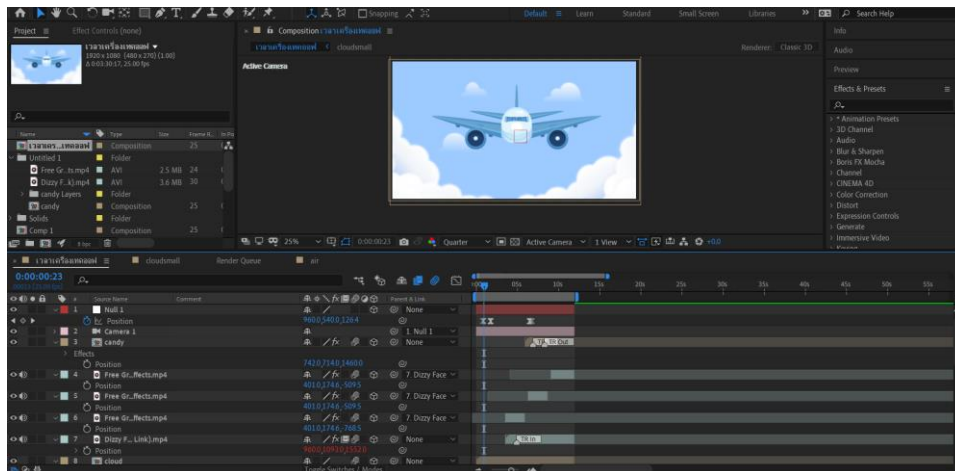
Snapping

Default ≡ Learn Standard Small Screen Libraries » Search Help

Project ≡ Effect Controls (none)

เวลาเครื่องบินลอย ▾
1920 x 1080 (480 x 270) (1.00)
Δ 0:03:30:17, 25.00 fps

Name Type Size Frame R... In Po
เวลาเครื...งบินลอย Composition 25
Untitled 1 Folder
Free Gr...ts.mp4 AVI 2.5 MB 24
Dizzy F...k].mp4 AVI 3.6 MB 30
candy Layers Folder
candy Composition 25
Solids Folder
Comp 1 Composition 25

8 bpc

Composition เวลาเครื่องบินลอย ≡
เวลาเครื่องบินลอย cloudsmall
Renderer: Classic 3D
Active Camera

25% 0:00:00:23 Quarter Active Camera 1 View +0.0

Info
Audio
Preview
Effects & Presets ≡
* Animation Presets
3D Channel
Audio
Blur & Sharpen
Boris FX Mocha
Channel
CINEMA 4D
Color Correction
Distort
Expression Controls
Generate
Immersive Video

เวลาเครื่องบินลอย ≡ cloudsmall Render Queue air

0:00:00:23
00023 (25.00 fps)

Source Name Comment Parent & Link
1 Null 1 None
Position 960.0,540.0,-1264.0
2 Camera 1 1. Null 1
3 candy None
Effects
Position 742.0,714.0,1460.0
4 Free Gr...ffects.mp4 7. Dizzy Face
Position 401.0,374.6,-509.5
5 Free Gr...ffects.mp4 7. Dizzy Face
Position 401.0,374.6,-509.5
6 Free Gr...ffects.mp4 7. Dizzy Face
Position 401.0,374.6,-768.5
7 Dizzy F... Link].mp4 None
Position 960.0,1093.0,1552.0
8 cloud None

Toggle Switches / Modes

0s 05s 10s 15s 20s 25s 30s 35s 40s 45s 50s 55s

Tilt In Out
Tilt In